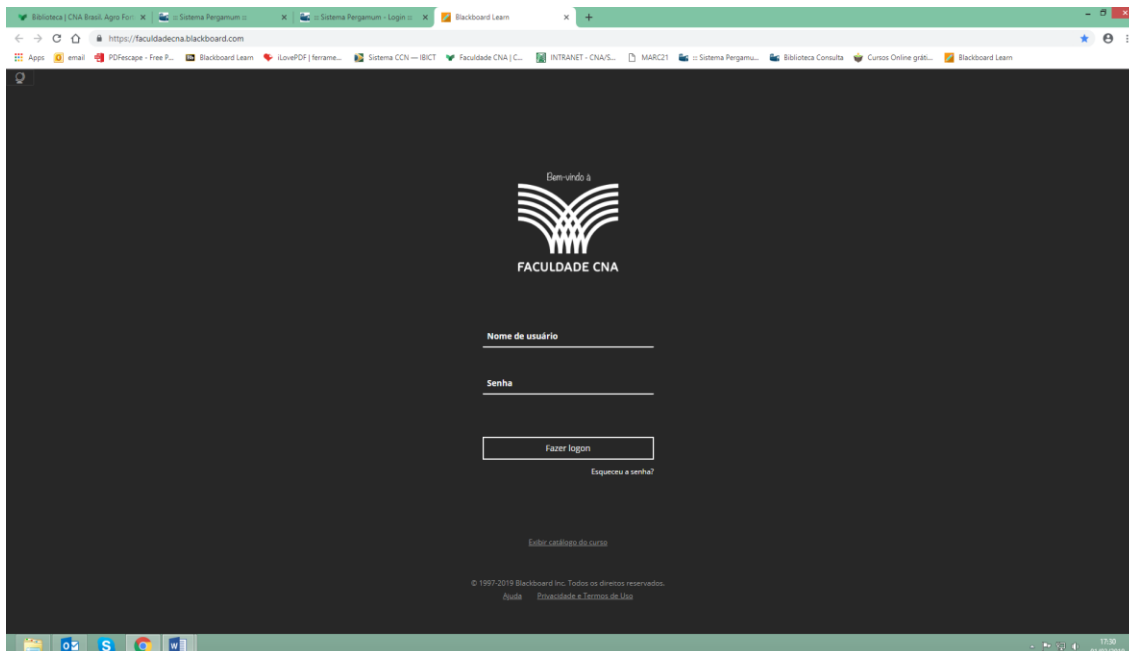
Biblioteca | CNA Brasil. Agro Fort × :: Sistema Pergamum :: × :: Sistema Pergamum - Login :: × Blackboard Learn × +

https://faculdadecna.blackboard.com

Apps email PDFescape - Free P... Blackboard Learn iLovePDF | ferrame... Sistema CCN — IBICT Faculdade CNA | C... INTRANET - CNA/S... MARC21 :: Sistema Pergamu... Biblioteca Consulta Cursos Online gráti... Blackboard Learn

Bem-vindo à

FACULDADE CNA

Nome de usuário

Senha

Fazer logon

Esqueceu a senha?

Exibir catálogo do curso

© 1997-2019 Blackboard Inc. Todos os direitos reservados.

Ajuda Privacidade e Termos de Uso

17:30